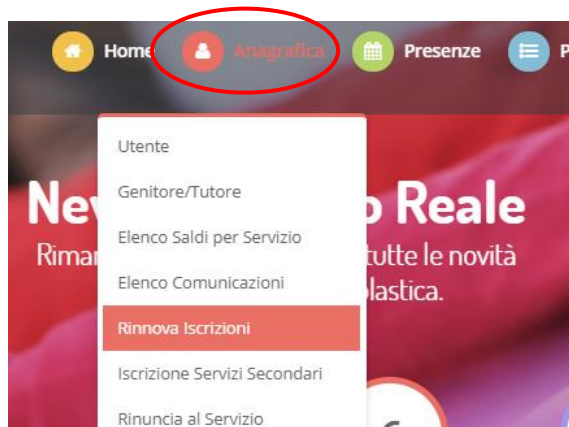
Home Anagrafica Presenze P

Utente
Genitore/Tutore
Elenco Saldi per Servizio
Elenco Comunicazioni
Rinnova Iscrizioni
Iscrizione Servizi Secondari
Rinuncia al Servizio

Nev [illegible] o Reale
Rimar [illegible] tutte le novità
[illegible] olastica.